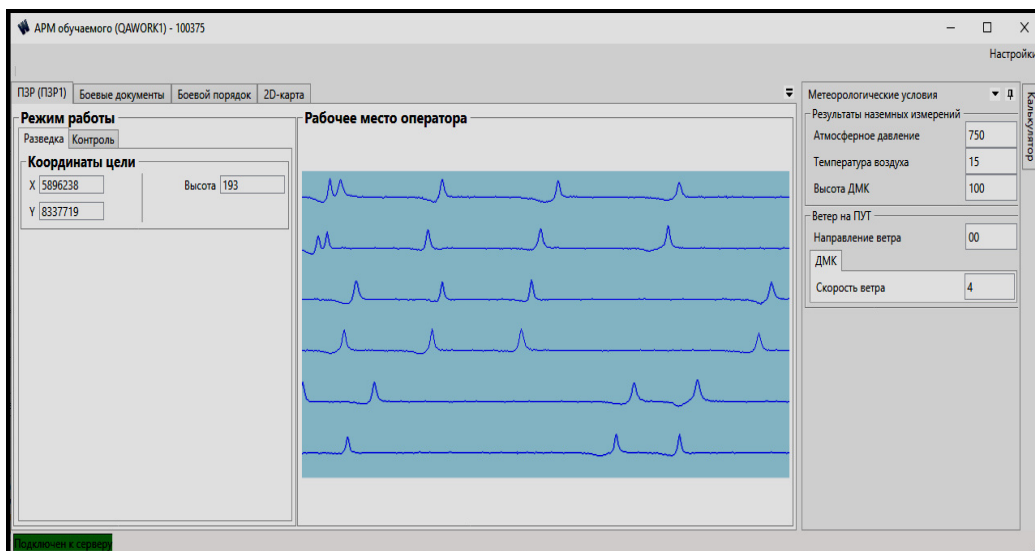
АРМ обучаемого (QAWORK1) - 100375

Настройки

ПЗР (ПЗР1) | Боевые документы | Боевой порядок | 2D-карта

Режим работы

Разведка | Контроль

Координаты цели

X 5896238

Y 8337719

Высота 193

Рабочее место оператора

Метеорологические условия

Калькулятор

Результаты наземных измерений

| | |
|---|---|
| Атмосферное давление | 750 |
| Температура воздуха | 15 |
| Высота ДМК | 100 |

Ветер на ПУТ

| | |
|---|---|
| Направление ветра | 00 |

ДМК

| | |
|---|---|
| Скорость ветра | 4 |

Подключен к серверу